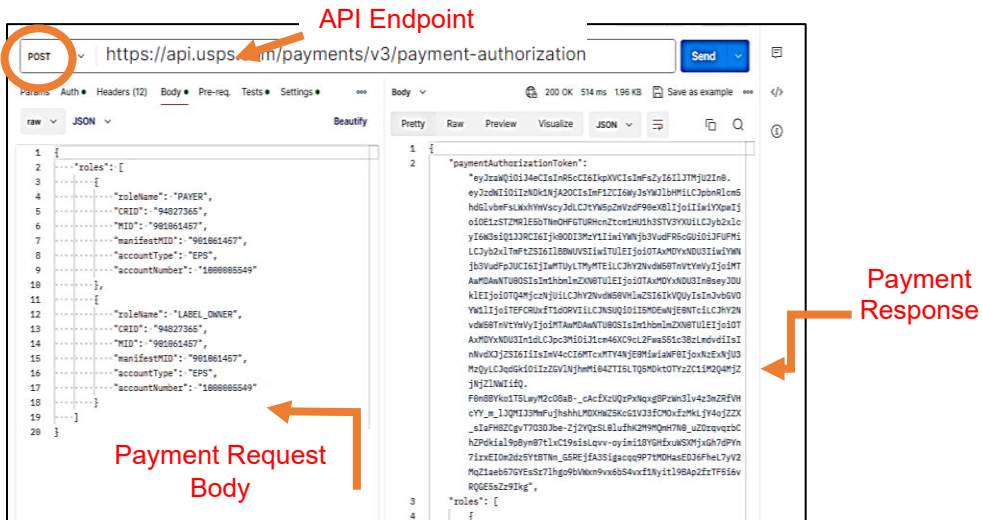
API Endpoint

POST https://api.usps.c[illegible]m/payments/v3/payment-authorization Send

Params Auth Headers (12) Body Pre-req. Tests Settings

raw JSON Beautify

1 {
2 "roles": [
3 {
4 "roleName": "PAYER",
5 "CRID": "94827365",
6 "MID": "901061457",
7 "manifestMID": "901061457",
8 "accountType": "EPS",
9 "accountNumber": "1000005549"
10 },
11 {
12 "roleName": "LABEL_OWNER",
13 "CRID": "94827365",
14 "MID": "901061457",
15 "manifestMID": "901061457",
16 "accountType": "EPS",
17 "accountNumber": "1000005549"
18 }
19 ]
20 }

Body 200 OK 514 ms 1.96 KB Save as example

Pretty Raw Preview Visualize JSON

1 {
2 "paymentAuthorizationToken": "eyJraWQiOiJ4eCIsInR5cCI6IkpXVCIsImFsZyI6IlJTMjU2In0.eyJzdWIiOiIzNDk1NjA2OCIsImF1ZCI6WyJsYWJlbHMiLCJpbnRlcm5hdGlvbmFsLWxhYmVscyJdLCJtYW5pZmVzdF90eXBlIjoiIiwiYXpwIjoiOE1zSTZMRlE5bTNmOHFGTURHcnZtcm1HU1h3STV3YXUiLCJyb2xlcyI6W3siQ1JJRCI6Ijk0ODI3MzY1IiwiYWNjb3VudFR5cGUiOiJFUFMiLCJyb2xlTmFtZSI6IlBBWUVSIiwiTUlEIjoiOTAxMDYxNDU3IiwiYWNjb3VudFJpUCI6IjIwMTUyLTMyMTEiLCJhY2NvdW50TnVtYmVyIjoiMTAwMDAwNTU0OSIsIm1hbmlmZXN0TUlEIjoiOTAxMDYxNDU3In0seyJDUklEIjoiOTQ4MjczNjUiLCJhY2NvdW50VHlwZSI6IkVQUyIsInJvbGVOYW1lIjoiTEFCRUxfT0RVIiLCJNSUQiOiI5MDEwNjE0NTciLCJhY2NvdW50TnVtYmVyIjoiMTAwMDAwNTU0OSIsIm1hbmlmZXN0TUlEIjoiOTAxMDYxNDU3In1dLCJpc3MiOiJ1cm46X2NsOm2FwaS61c3BzLmdvdiIsInNvdXJjZSI6IiIsImV4cCI6MTcxMTY4NjE0MiwiaWF0IjoxNzExNjU3MzQyLCJqdGkiOiIzZGVlNjhmMi04ZTI5LTQ5MDktOTYzZC1iM2Q4MjZjNjZlNWIifQ.F0n8BYko1T5LmyM2cO8aB-_cAcfXzUQzPxNqxg8PzWn3lv4z3mZRfVHcYY_m_lJQMIJ3MmFujhshhLMDXHWZ5KcG1VJ3fCMOxfzMkLjY4ojZZX_sIaFH8ZCgvT7O3DJbe-Zj2YQrSL8lufhK2M9MQmH7N0_uZOrqvqzbChZPdkial9pBym07tlxC19sisLqvv-oyimi18YGHfxuWSXMjxGh7dPYn7irxEIOm2dz5YtBTNn_G5REjfA3Sigacqq9P7tMDHasEDJ6FheL7yV2MqZ1aeb57GYEsSz7lhgo9bVWxn9vx6bS4vxf1Nyitl9BAp2frTF516vRQGE5sZz9Ikg",
3 "roles": [
4 {

Payment Response

Payment Request Body